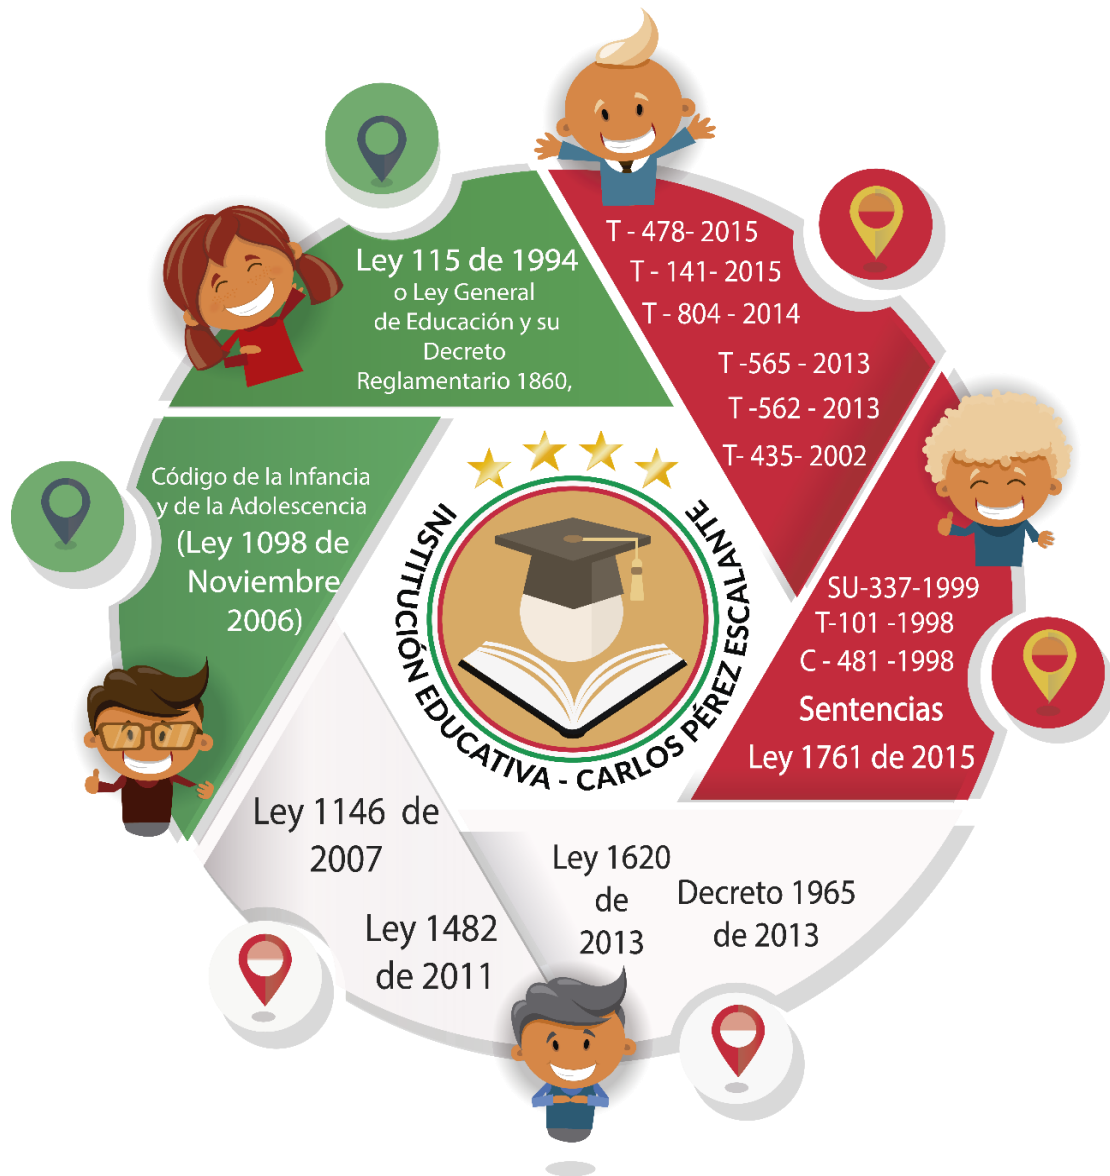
Ley 115 de 1994
o Ley General
de Educación y su
Decreto
Reglamentario 1860,

T - 478- 2015
T - 141- 2015
T - 804 - 2014
T -565 - 2013
T -562 - 2013
T- 435- 2002

SU-337-1999
T-101 -1998
C - 481 -1998
Sentencias
Ley 1761 de 2015

Ley 1620
de
2013

Decreto 1965
de 2013

Ley 1146 de
2007

Ley 1482
de 2011

Código de la Infancia
y de la Adolescencia
(Ley 1098 de
Noviembre
2006)

INSTITUCIÓN EDUCATIVA - CARLOS PÉREZ ESCALANTE